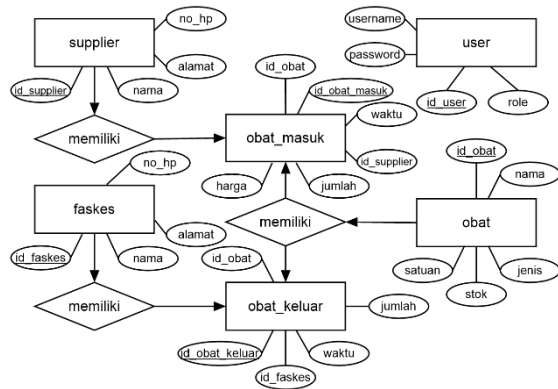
supplier
no_hp
alamat
id_supplier
nama
username
password
user
id_user
role
id_obat
id_obat_masuk
memiliki
obat_masuk
waktu
id_supplier
no_hp
harga
jumlah
id_obat
nama
faskes
memiliki
obat
alamat
id_faskes
nama
id_obat
satuan
jenis
stok
memiliki
obat_keluar
jumlah
id_obat_keluar
waktu
id_faskes